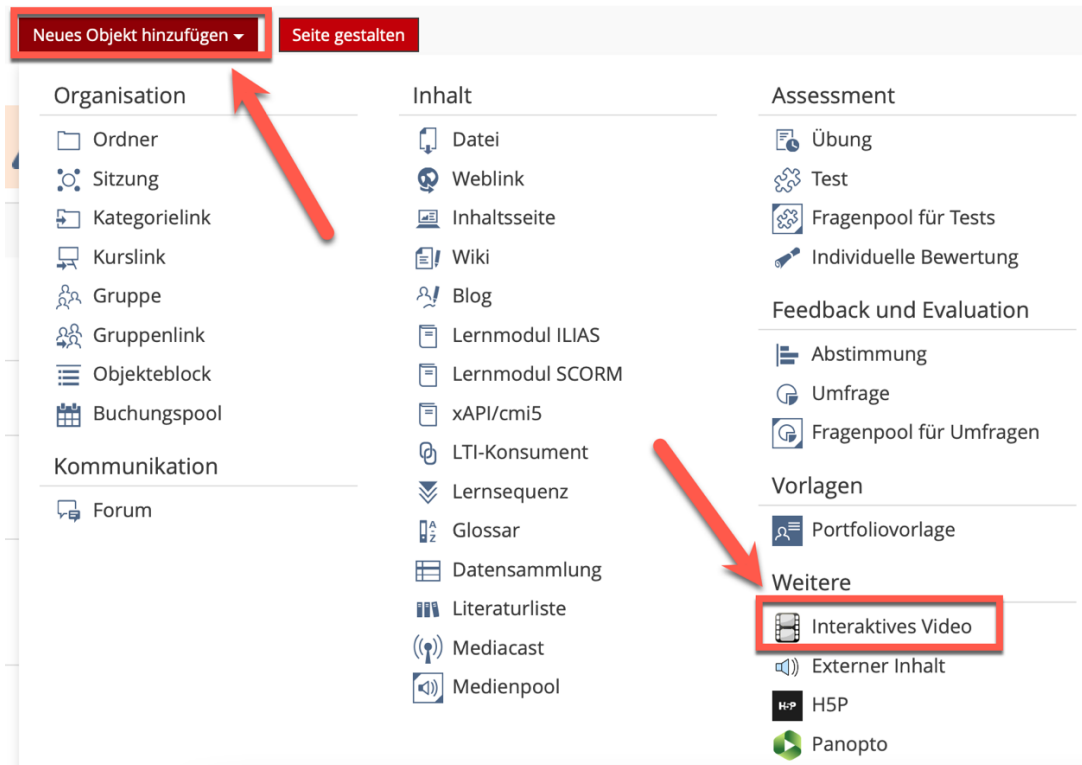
Neues Objekt hinzufügen ▾ Seite gestalten

Organisation
Ordner
Sitzung
Kategorielink
Kurslink
Gruppe
Gruppenlink
Objekteblock
Buchungspool

Kommunikation
Forum

Inhalt
Datei
Weblink
Inhaltsseite
Wiki
Blog
Lernmodul ILIAS
Lernmodul SCORM
xAPI/cmi5
LTI-Konsument
Lernsequenz
Glossar
Datensammlung
Literaturliste
Mediacast
Medienpool

Assessment
Übung
Test
Fragenpool für Tests
Individuelle Bewertung

Feedback und Evaluation
Abstimmung
Umfrage
Fragenpool für Umfragen

Vorlagen
Portfoliovorlage

Weitere
Interaktives Video
Externer Inhalt
H5P
Panopto